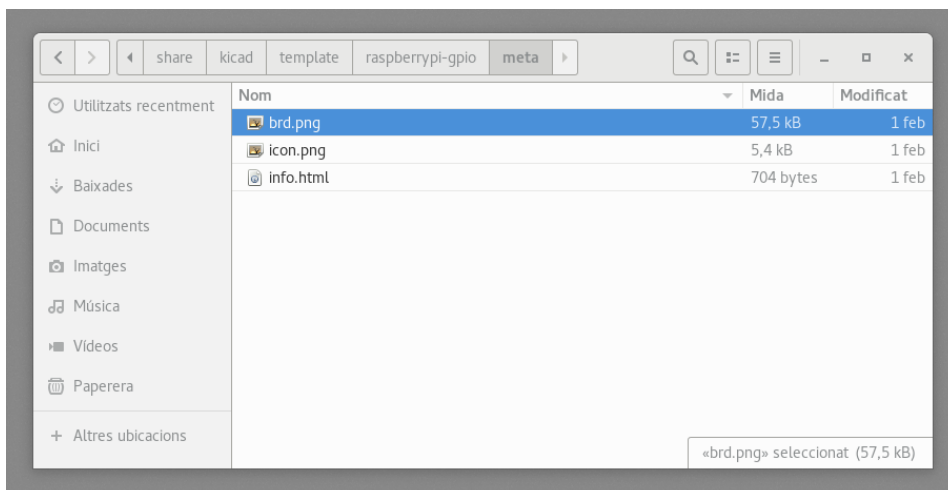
share kicad template raspberrypi-gpio meta

Utilitzats recentment
Inici
Baixades
Documents
Imatges
Música
Vídeos
Paperera
+ Altres ubicacions

| Nom | Mida | Modificat |
|---|---|---|
| brd.png | 57,5 kB | 1 feb |
| icon.png | 5,4 kB | 1 feb |
| info.html | 704 bytes | 1 feb |

«brd.png» seleccionat (57,5 kB)